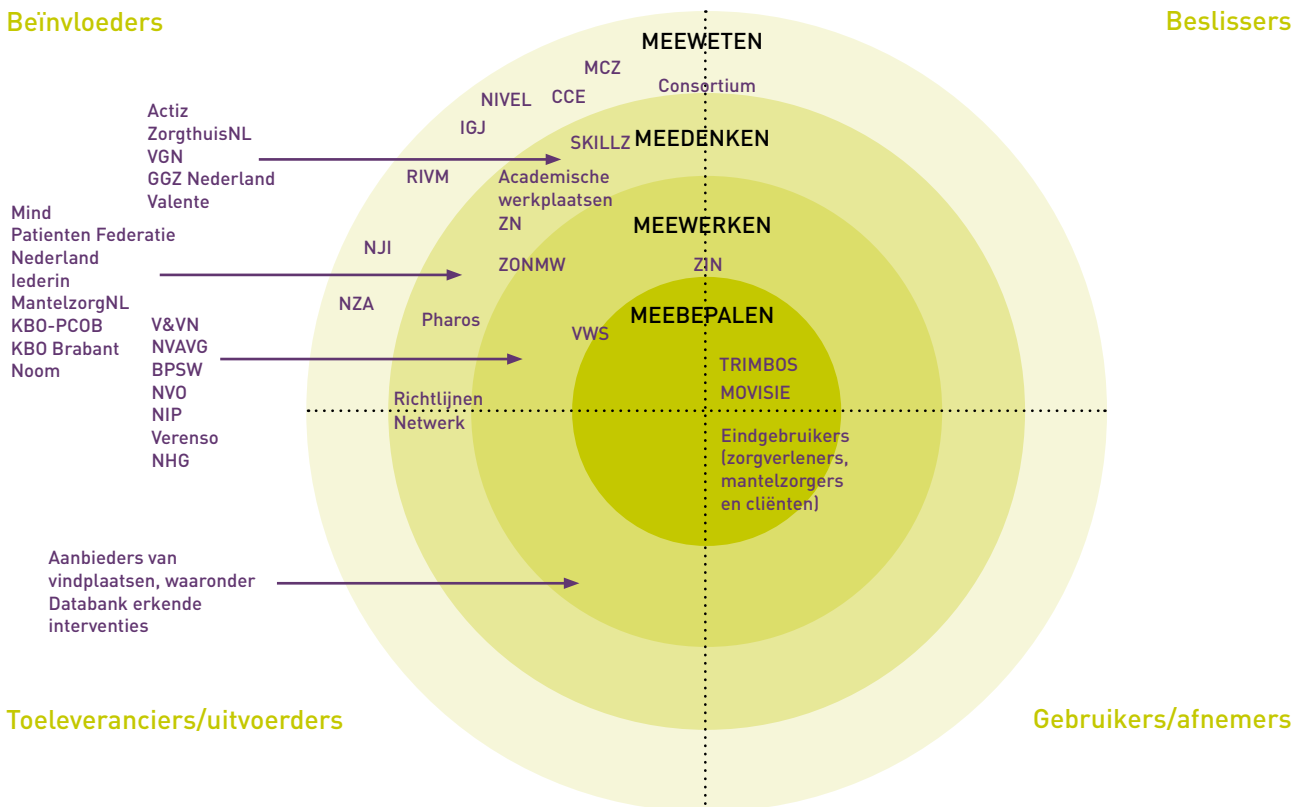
Beïnvloeders

Beslissers

MEEWETEN

MCZ

Consortium

NIVEL

CCE

IGJ

Actiz
ZorgthuisNL
VGN
GGZ Nederland
Valente

SKILLZ

MEEDENKEN

RIVM

Academische werkplaatsen ZN

Mind
Patienten Federatie Nederland
Iederin
MantelzorgNL
KBO-PCOB
KBO Brabant
Noom

NJI

MEEWERKEN

ZONMW

ZIN

NZA

Pharos

MEEBEPALEN

VWS

V&VN
NVAVG
BPSW
NVO
NIP
Verenso
NHG

TRIMBOS

MOVISIE

Richtlijnen Netwerk

Eindgebruikers (zorgverleners, mantelzorgers en cliënten)

Aanbieders van vindplaatsen, waaronder Databank erkende interventies

Toeleveranciers/uitvoerders

Gebruikers/afnemers